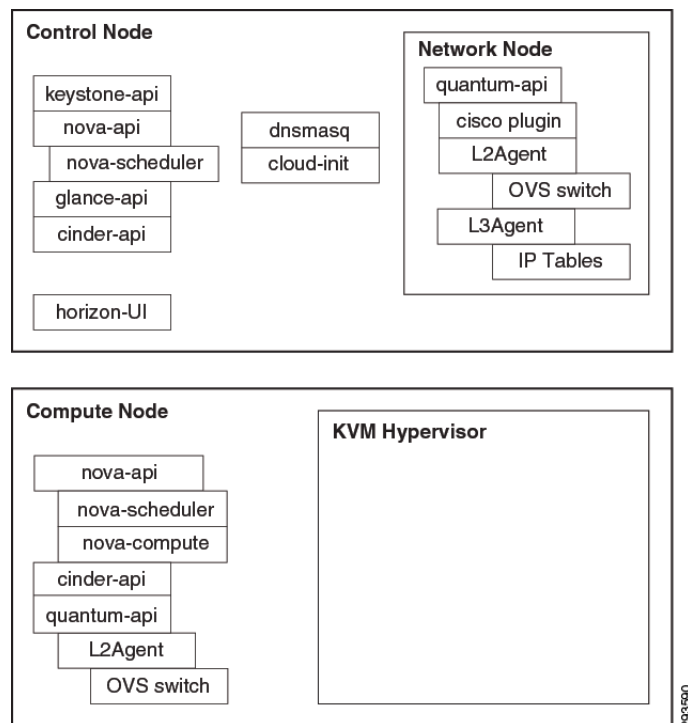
Control Node

keystone-api
nova-api
nova-scheduler
glance-api
cinder-api

dnsmasq
cloud-init

Network Node
quantum-api
cisco plugin
L2Agent
OVS switch
L3Agent
IP Tables

horizon-UI

Compute Node

nova-api
nova-scheduler
nova-compute
cinder-api
quantum-api
L2Agent
OVS switch

KVM Hypervisor

293590